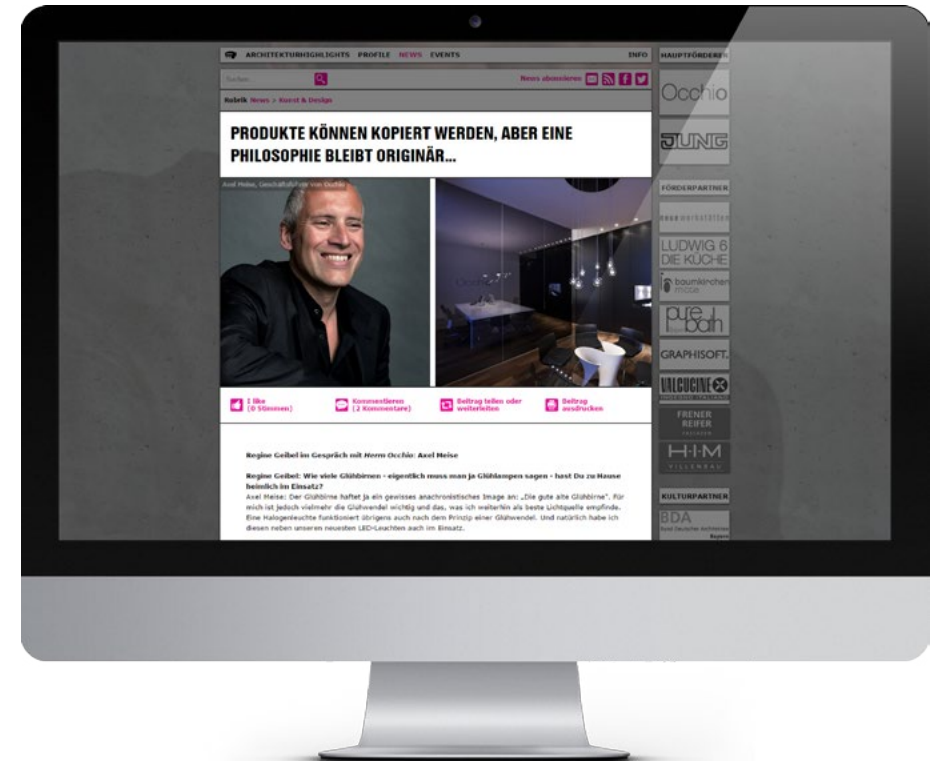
ARCHITEKTURHIGHLIGHTS PROFILE NEWS EVENTS INFO HAUPTFÖRDERER

Suchen... News abonnieren:

Rubrik News > Kunst & Design

PRODUKTE KÖNNEN KOPIERT WERDEN, ABER EINE PHILOSOPHIE BLEIBT ORIGINÄR...

Axel Meise, Geschäftsführer von Occhio

I like (0 Stimmen)

Kommentieren (2 Kommentare)

Beitrag teilen oder weiterleiten

Beitrag ausdrucken

Regine Geibel im Gespräch mit Herrn Occhio: Axel Meise

Regine Geibel: Wie viele Glühbirnen - eigentlich muss man ja Glühlampen sagen - hast Du zu Hause heimlich im Einsatz?

Axel Meise: Der Glühbirne haftet ja ein gewisses anachronistisches Image an: „Die gute alte Glühbirne". Für mich ist jedoch vielmehr die Glühwendel wichtig und das, was ich weiterhin als beste Lichtquelle empfinde. Eine Halogenleuchte funktioniert übrigens auch nach dem Prinzip einer Glühwendel. Und natürlich habe ich diesen neben unseren neuesten LED-Leuchten auch im Einsatz.

Occhio

JUNG

FÖRDERPARTNER

neue werkstätten

LUDWIG 6 DIE KÜCHE

baumkirchen mitte

pure bath

GRAPHISOFT.

VALCUCINE

FRENER REIFER

H·I·M VILLENBAU

KULTURPARTNER

BDA Bund Deutscher Architekten Bayern